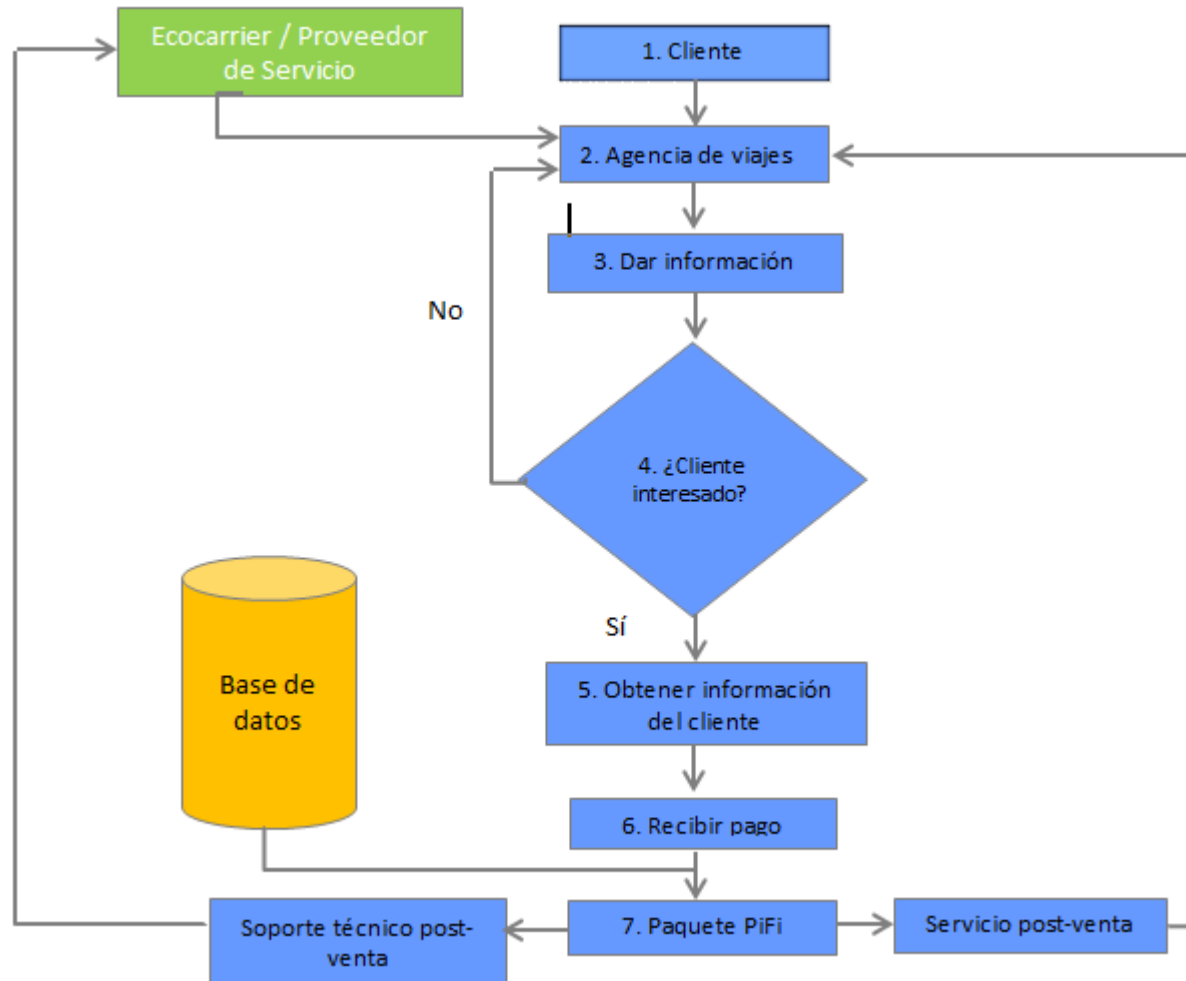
Ecocarrier / Proveedor de Servicio

1. Cliente

2. Agencia de viajes

3. Dar información

No

4. ¿Cliente interesado?

Sí

Base de datos

5. Obtener información del cliente

6. Recibir pago

Soporte técnico post-venta

7. Paquete PiFi

Servicio post-venta